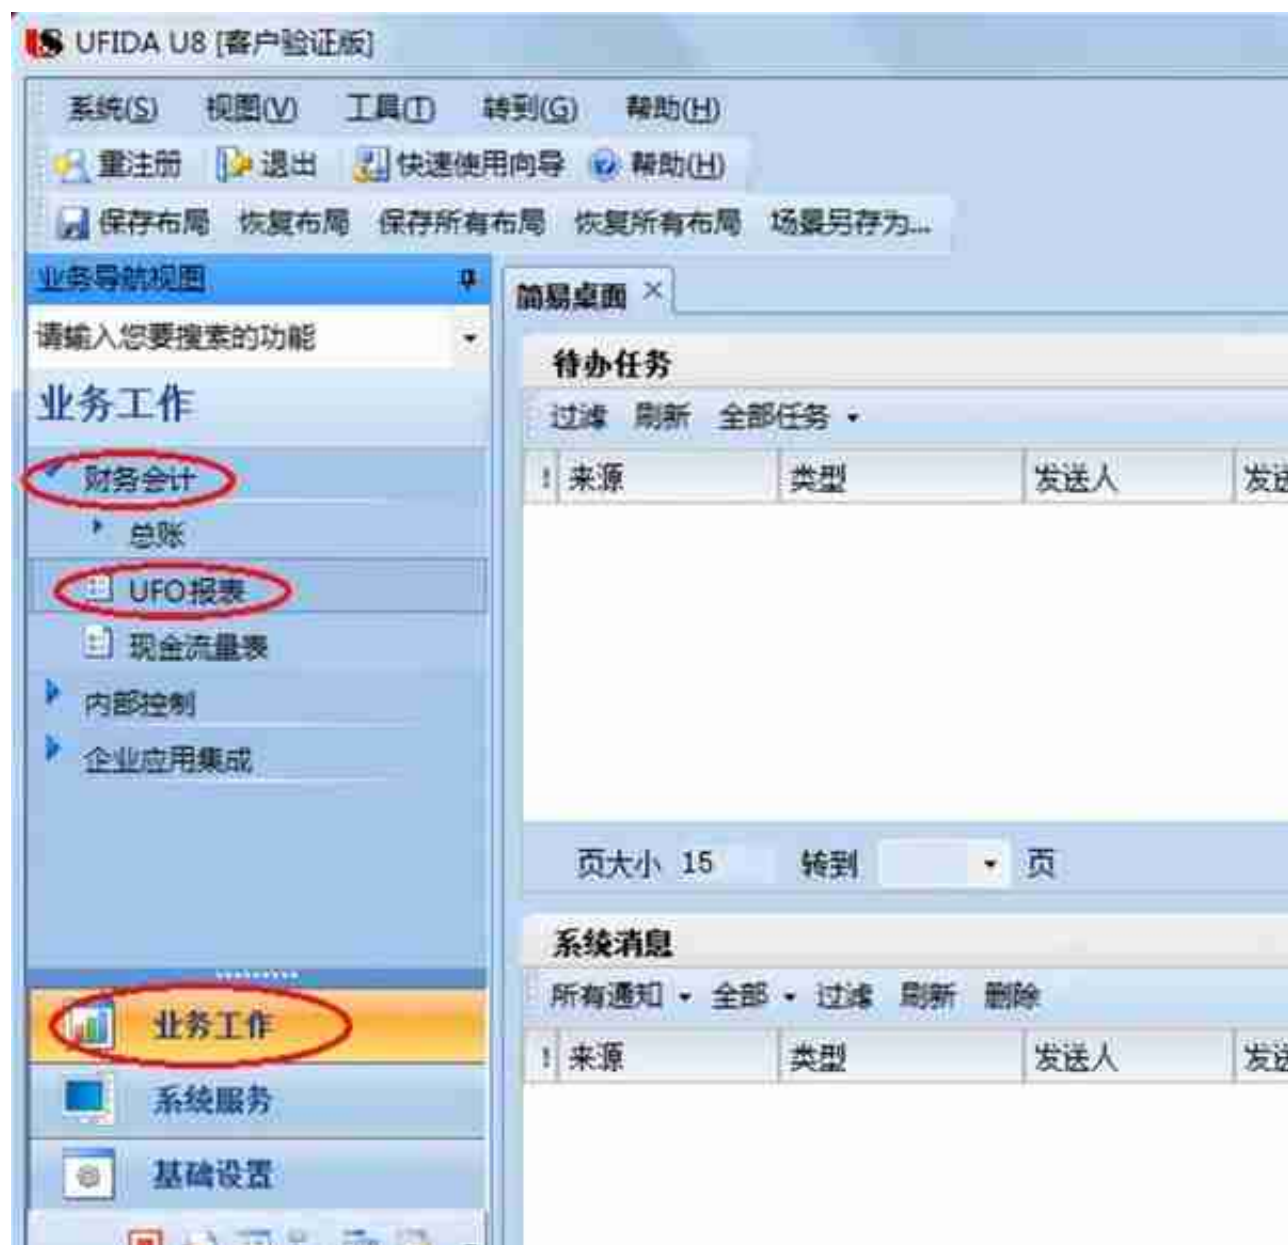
UFIDA U8 [客户验证版]

系统(S) 视图(V) 工具(T) 转到(G) 帮助(H)

重注册 退出 快速使用向导 帮助(H)

保存布局 恢复布局 保存所有布局 恢复所有布局 场景另存为...

业务导航视图

请输入您要搜索的功能

业务工作

财务会计

总账

UFO报表

现金流量表

内部控制

企业应用集成

业务工作

系统服务

基础设置

简易桌面 ×

待办任务

过滤 刷新 全部任务

| ! | 来源 | 类型 | 发送人 | 发 |
|---|---|---|---|---|

页大小 15 转到 页

系统消息

所有通知 全部 过滤 刷新 删除

| ! | 来源 | 类型 | 发送人 | 发 |
|---|---|---|---|---|